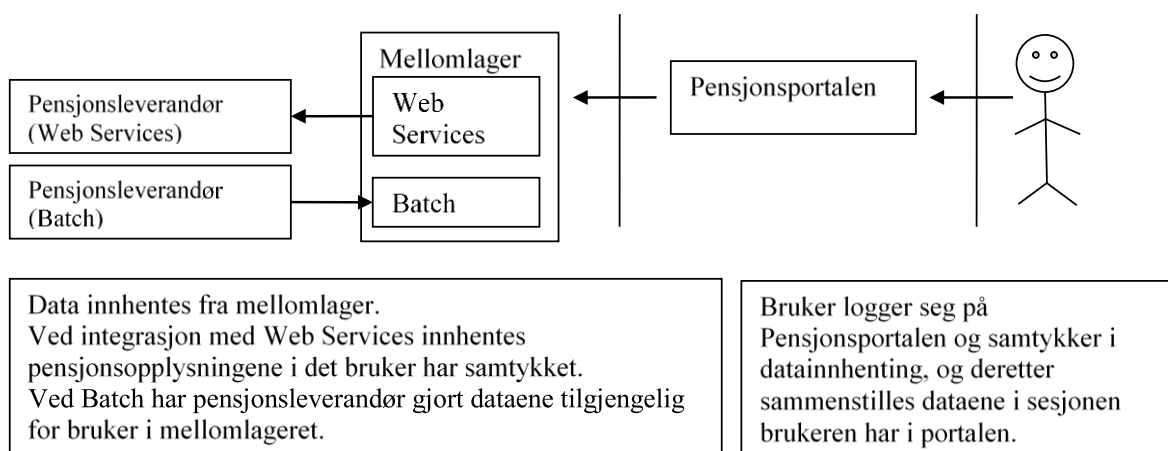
Mellomlager

Pensjonsleverandør (Web Services)

Web Services

Pensjonsportalen

Pensjonsleverandør (Batch)

Batch

Data innhentes fra mellomlager.
Ved integrasjon med Web Services innhentes pensjonsopplysningene i det bruker har samtykket.
Ved Batch har pensjonsleverandør gjort dataene tilgjengelig for bruker i mellomlageret.

Bruker logger seg på Pensjonsportalen og samtykker i datainnhenting, og deretter sammenstilles dataene i sesjonen brukeren har i portalen.